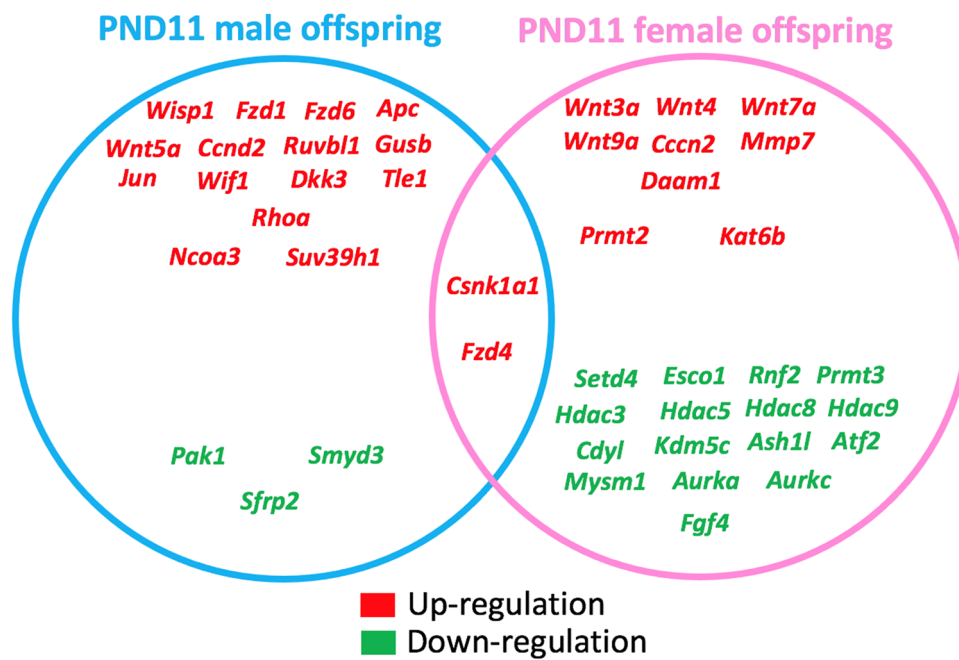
PND11 male offspring

PND11 female offspring

Wisp1 Fzd1 Fzd6 Apc
Wnt5a Ccnd2 Ruvbl1 Gusb
Jun Wif1 Dkk3 Tle1
Rhoa
Ncoa3 Suv39h1

Pak1 Smyd3
Sfrp2

Csnk1a1
Fzd4

Wnt3a Wnt4 Wnt7a
Wnt9a Cccn2 Mmp7
Daam1
Prmt2 Kat6b

Setd4 Esco1 Rnf2 Prmt3
Hdac3 Hdac5 Hdac8 Hdac9
Cdyl Kdm5c Ash1l Atf2
Mysm1 Aurka Aurkc
Fgf4

Up-regulation
Down-regulation